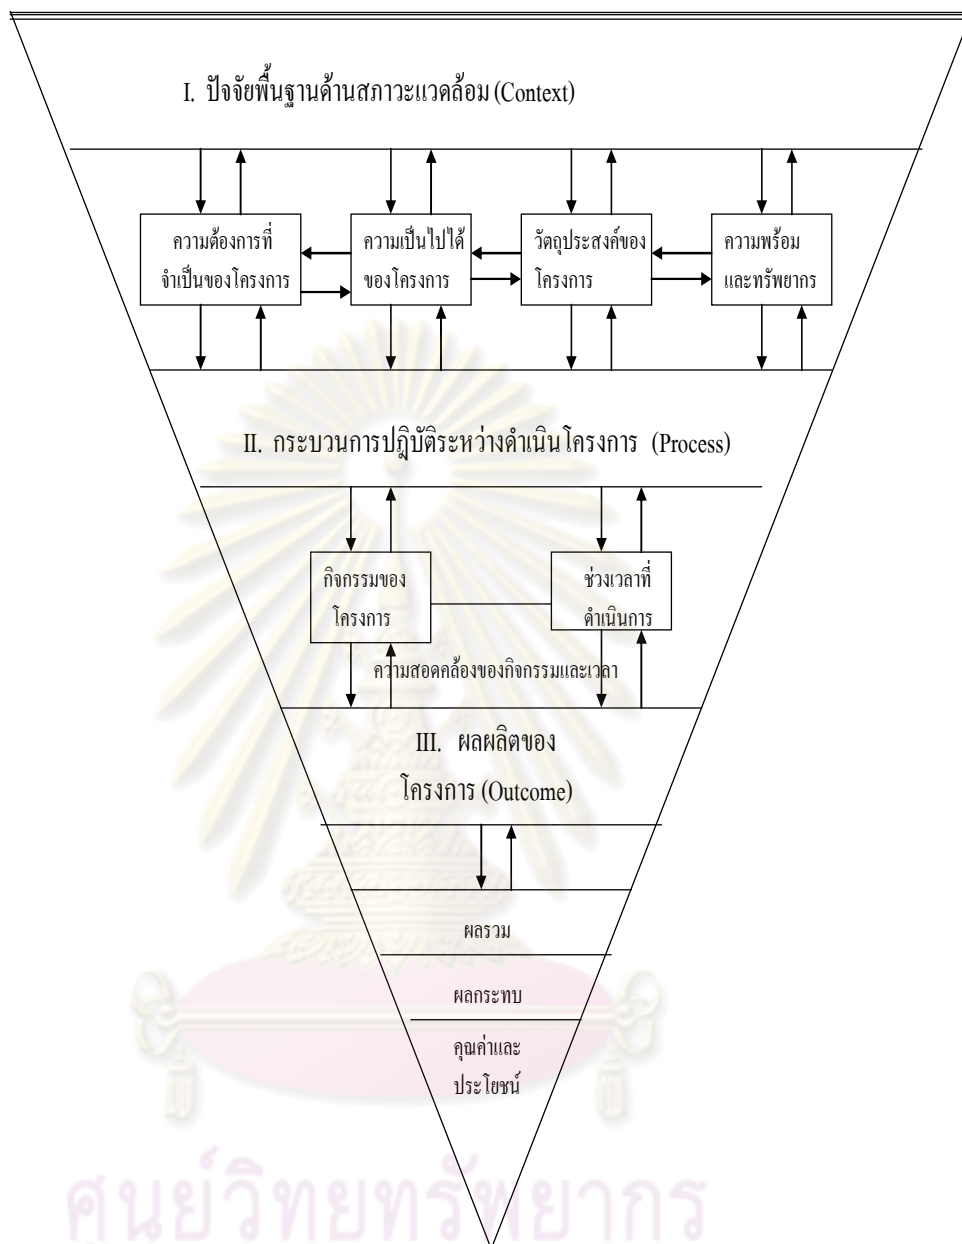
I. ปัจจัยพื้นฐานด้านสภาวะแวดล้อม (Context)

ความต้องการที่จำเป็นของโครงการ

ความเป็นไปได้ของโครงการ

วัตถุประสงค์ของโครงการ

ความพร้อมและทรัพยากร

II. กระบวนการปฏิบัติระหว่างดำเนินโครงการ (Process)

กิจกรรมของโครงการ

ช่วงเวลาที่ดำเนินการ

ความสอดคล้องของกิจกรรมและเวลา

III. ผลผลิตของโครงการ (Outcome)

ผลรวม

ผลกระทบ

คุณค่าและประโยชน์

ศูนย์วิทยทรัพยากร